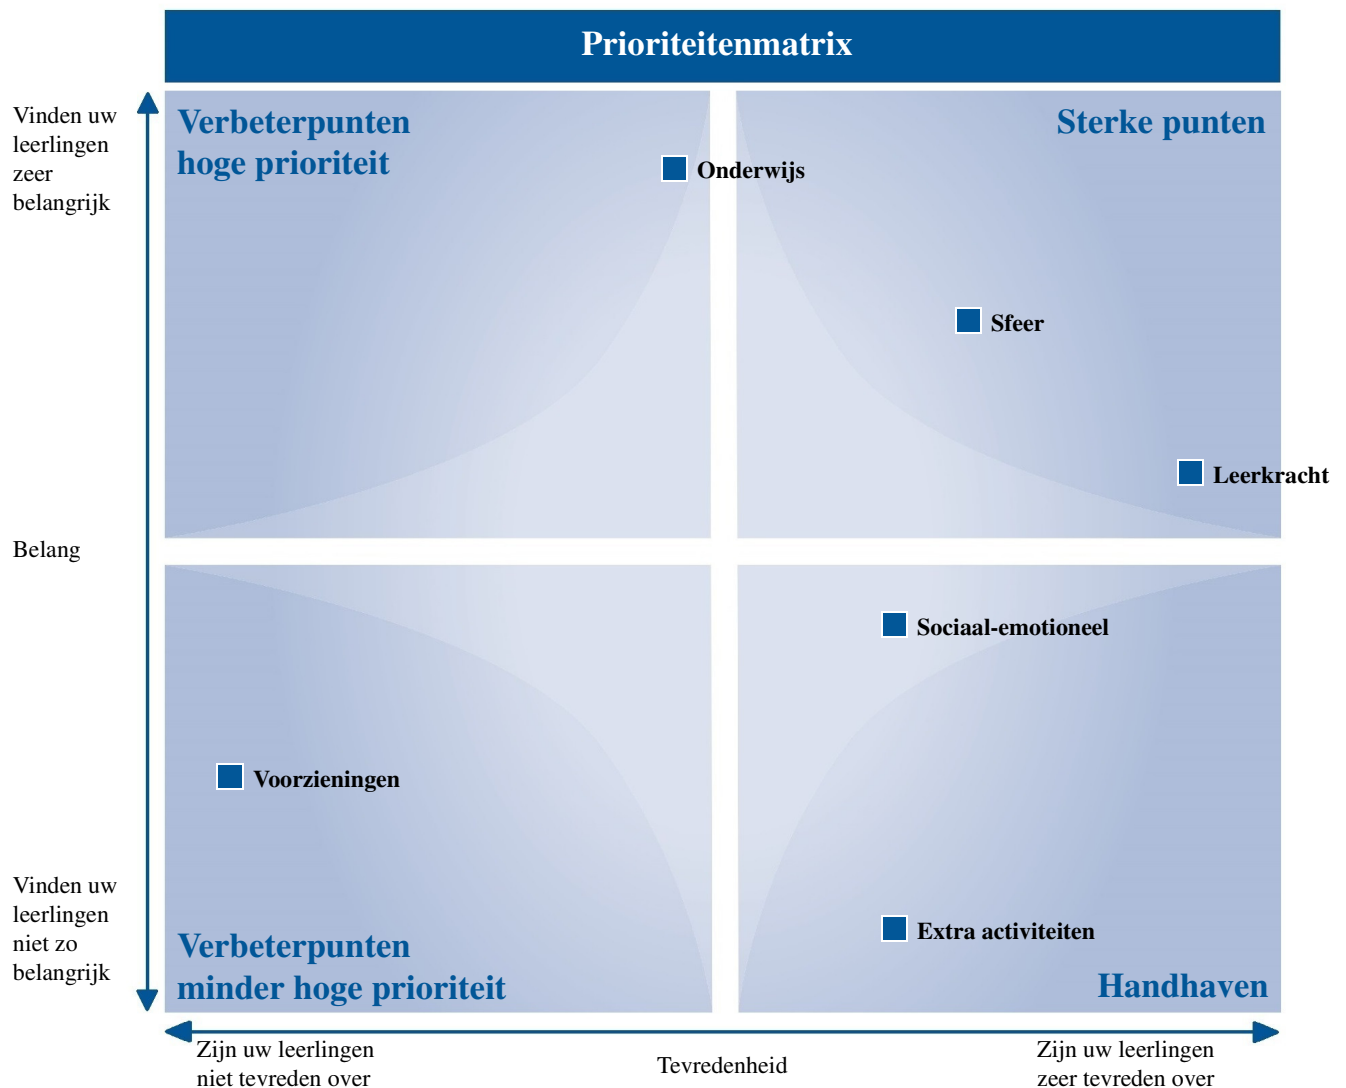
Prioriteitenmatrix

Vinden uw leerlingen zeer belangrijk

Belang

Vinden uw leerlingen niet zo belangrijk

Verbeterpunten hoge prioriteit

Onderwijs

Sterke punten

Sfeer

Leerkracht

Sociaal-emotioneel

Voorzieningen

Extra activiteiten

Verbeterpunten minder hoge prioriteit

Handhaven

Zijn uw leerlingen niet tevreden over

Tevredenheid

Zijn uw leerlingen zeer tevreden over